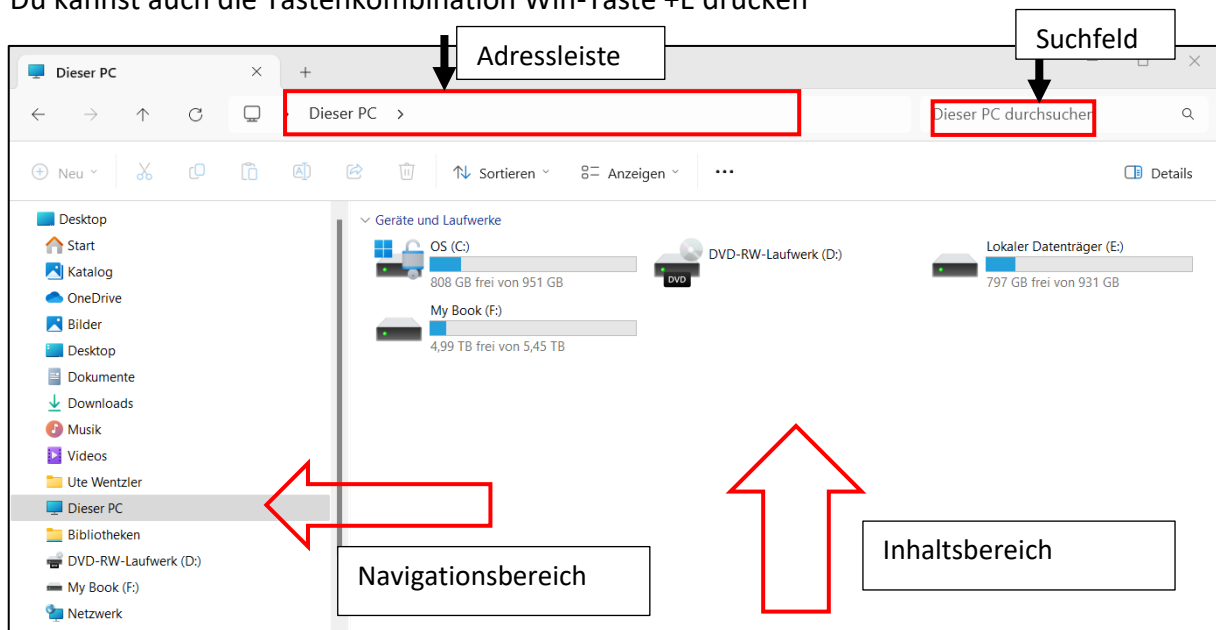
Du kannst auch die Tastenkombination Win-Taste +E drücken

Adressleiste

Suchfeld

Dieser PC

Dieser PC >

Dieser PC durchsuchen

Neu

Sortieren

Anzeigen

...

Details

Desktop
Start
Katalog
OneDrive
Bilder
Desktop
Dokumente
Downloads
Musik
Videos
Ute Wentzler
Dieser PC
Bibliotheken
DVD-RW-Laufwerk (D:)
My Book (F:)
Netzwerk

Geräte und Laufwerke

OS (C:)
808 GB frei von 951 GB

DVD-RW-Laufwerk (D:)

DVD

Lokaler Datenträger (E:)
797 GB frei von 931 GB

My Book (F:)
4,99 TB frei von 5,45 TB

Inhaltsbereich

Navigationsbereich